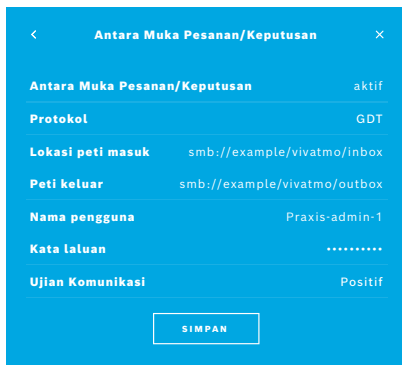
<

Antara Muka Pesanan/Keputusan

×

| | |
|---|---|
| Antara Muka Pesanan/Keputusan | aktif |
| Protokol | GDT |
| Lokasi peti masuk | smb://example/vivatmo/inbox |
| Peti keluar | smb://example/vivatmo/outbox |
| Nama pengguna | Praxis-admin-1 |
| Kata laluan | •••••••••• |
| Ujian Komunikasi | Positif |

SIMPAN